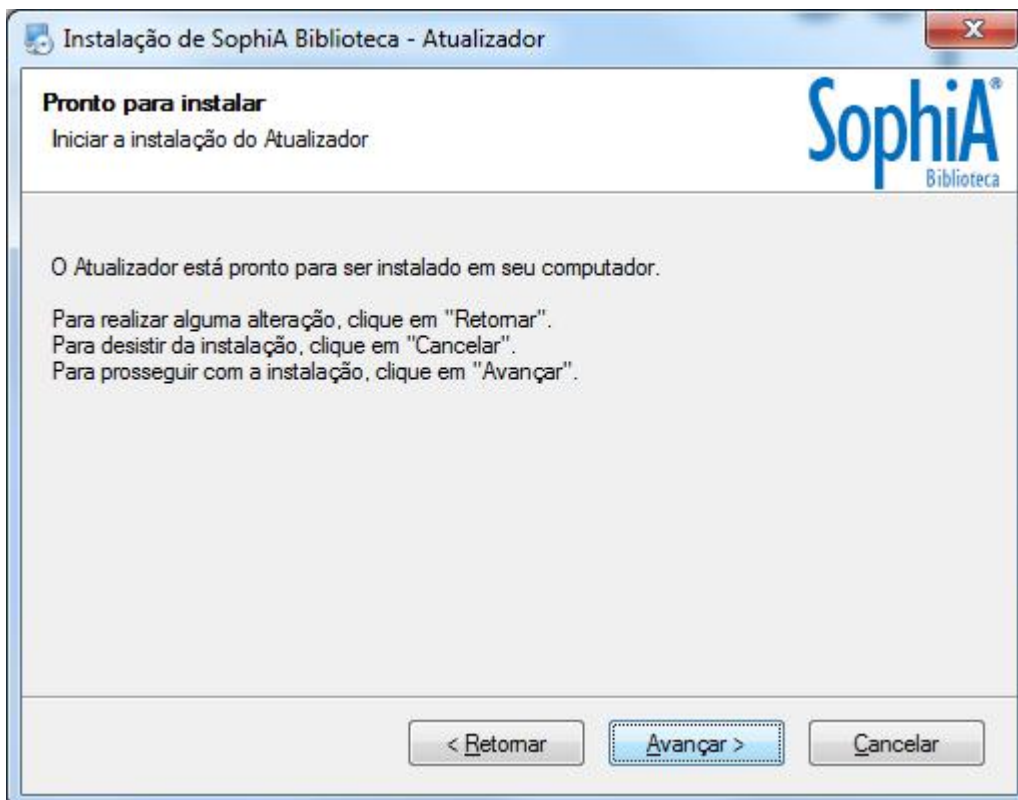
Instalação de SophiA Biblioteca - Atualizador

Pronto para instalar
Iniciar a instalação do Atualizador

SophiA®
Biblioteca

O Atualizador está pronto para ser instalado em seu computador.

Para realizar alguma alteração, clique em "Retomar".
Para desistir da instalação, clique em "Cancelar".
Para prosseguir com a instalação, clique em "Avançar".

< Retomar
Avançar >
Cancelar